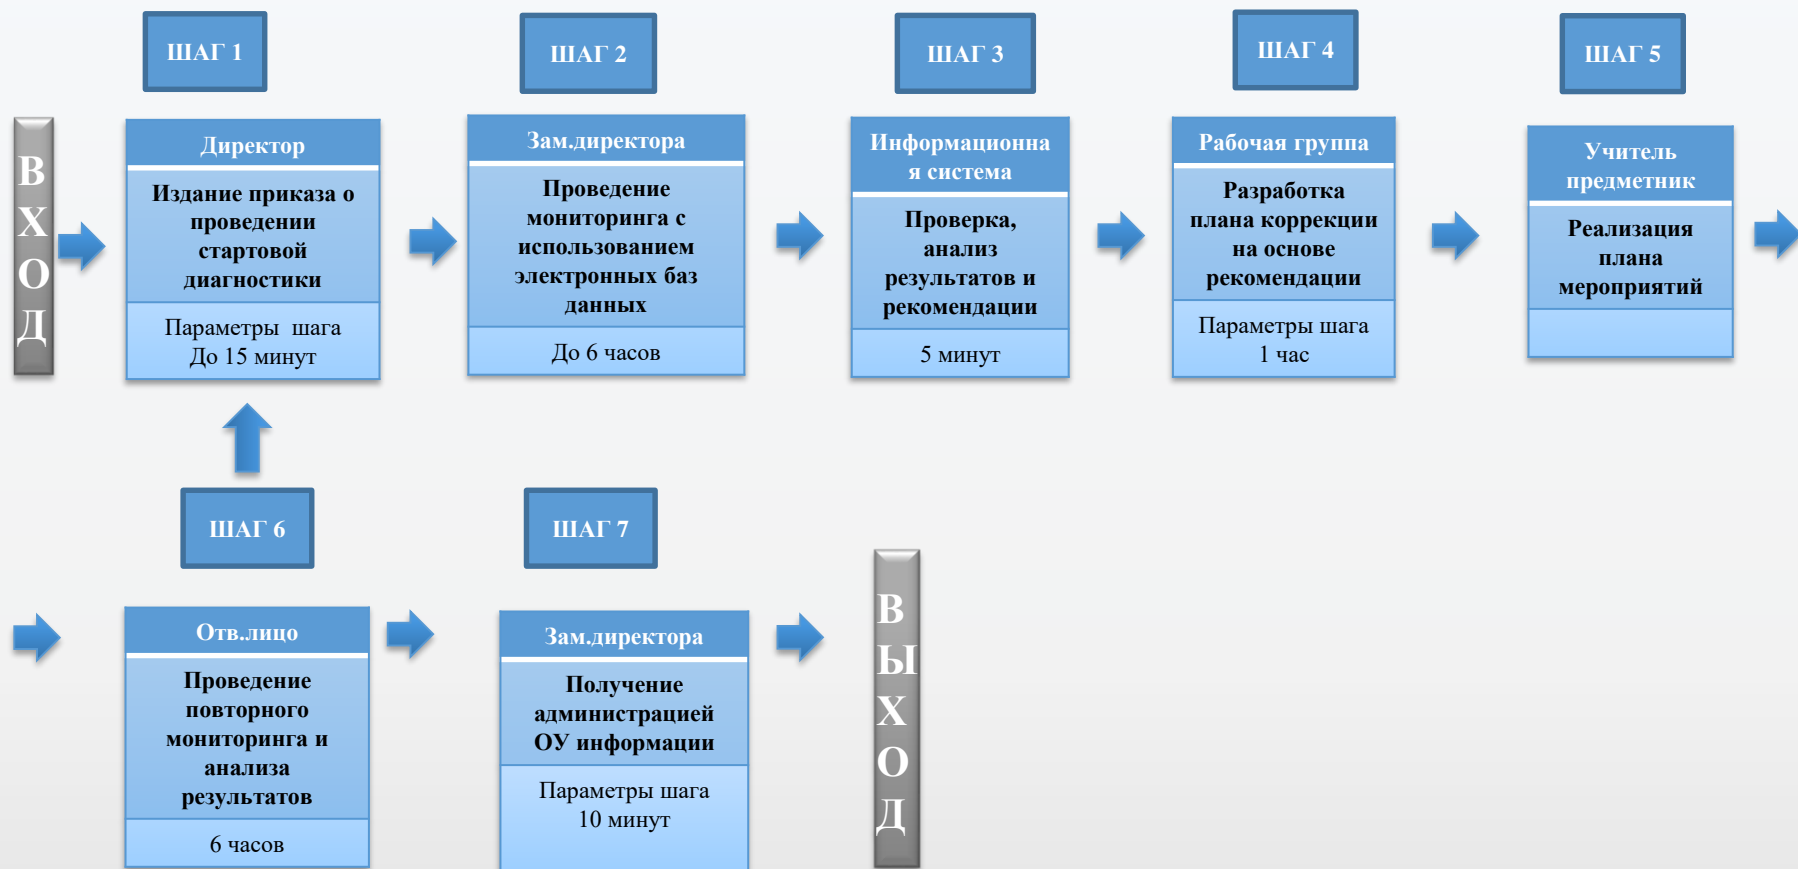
ШАГ 1

ШАГ 2

ШАГ 3

ШАГ 4

ШАГ 5

ВХОД

Директор

Издание приказа о проведении стартовой диагностики

Параметры шага До 15 минут

Зам.директора

Проведение мониторинга с использованием электронных баз данных

До 6 часов

Информационная система

Проверка, анализ результатов и рекомендации

5 минут

Рабочая группа

Разработка плана коррекции на основе рекомендации

Параметры шага 1 час

Учитель предметник

Реализация плана мероприятий

ШАГ 6

ШАГ 7

Отв.лицо

Проведение повторного мониторинга и анализа результатов

6 часов

Зам.директора

Получение администрацией ОУ информации

Параметры шага 10 минут

ВЫХОД